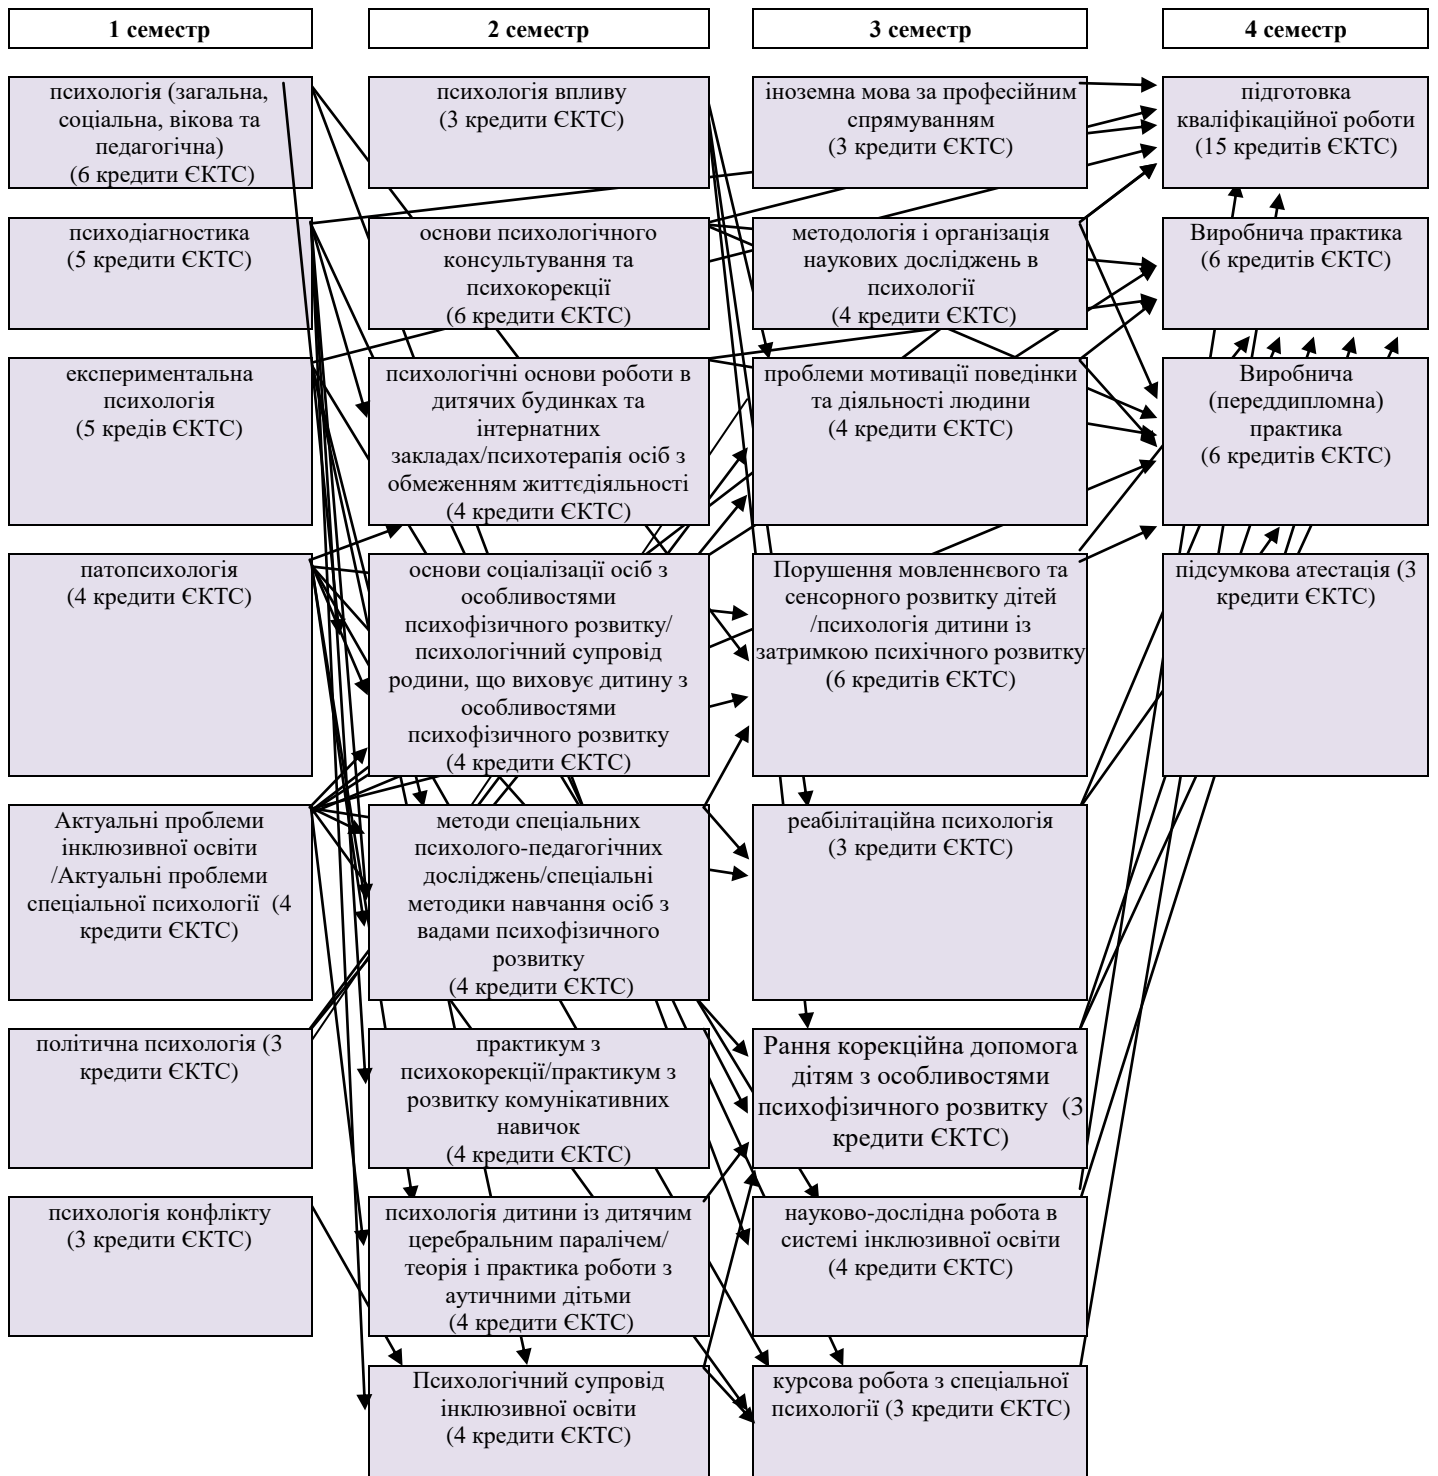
1 семестр

психологія (загальна, соціальна, вікова та педагогічна) (6 кредити ЄКТС)

психодіагностика (5 кредити ЄКТС)

експериментальна психологія (5 кредів ЄКТС)

патопсихологія (4 кредити ЄКТС)

Актуальні проблеми інклюзивної освіти /Актуальні проблеми спеціальної психології (4 кредити ЄКТС)

політична психологія (3 кредити ЄКТС)

психологія конфлікту (3 кредити ЄКТС)

2 семестр

психологія впливу (3 кредити ЄКТС)

основи психологічного консультування та психокорекції (6 кредити ЄКТС)

психологічні основи роботи в дитячих будинках та інтернатних закладах/психотерапія осіб з обмеженням життєдіяльності (4 кредити ЄКТС)

основи соціалізації осіб з особливостями психофізичного розвитку/ психологічний супровід родини, що виховує дитину з особливостями психофізичного розвитку (4 кредити ЄКТС)

методи спеціальних психолого-педагогічних досліджень/спеціальні методики навчання осіб з вадами психофізичного розвитку (4 кредити ЄКТС)

практикум з психокорекції/практикум з розвитку комунікативних навичок (4 кредити ЄКТС)

психологія дитини із дитячим церебральним паралічем/ теорія і практика роботи з аутичними дітьми (4 кредити ЄКТС)

Психологічний супровід інклюзивної освіти (4 кредити ЄКТС)

3 семестр

іноземна мова за професійним спрямуванням (3 кредити ЄКТС)

методологія і організація наукових досліджень в психології (4 кредити ЄКТС)

проблеми мотивації поведінки та діяльності людини (4 кредити ЄКТС)

Порушення мовленнєвого та сенсорного розвитку дітей /психологія дитини із затримкою психічного розвитку (6 кредитів ЄКТС)

реабілітаційна психологія (3 кредити ЄКТС)

Рання корекційна допомога дітям з особливостями психофізичного розвитку (3 кредити ЄКТС)

науково-дослідна робота в системі інклюзивної освіти (4 кредити ЄКТС)

курсова робота з спеціальної психології (3 кредити ЄКТС)

4 семестр

підготовка кваліфікаційної роботи (15 кредитів ЄКТС)

Виробнича практика (6 кредитів ЄКТС)

Виробнича (переддипломна) практика (6 кредитів ЄКТС)

підсумкова атестація (3 кредити ЄКТС)